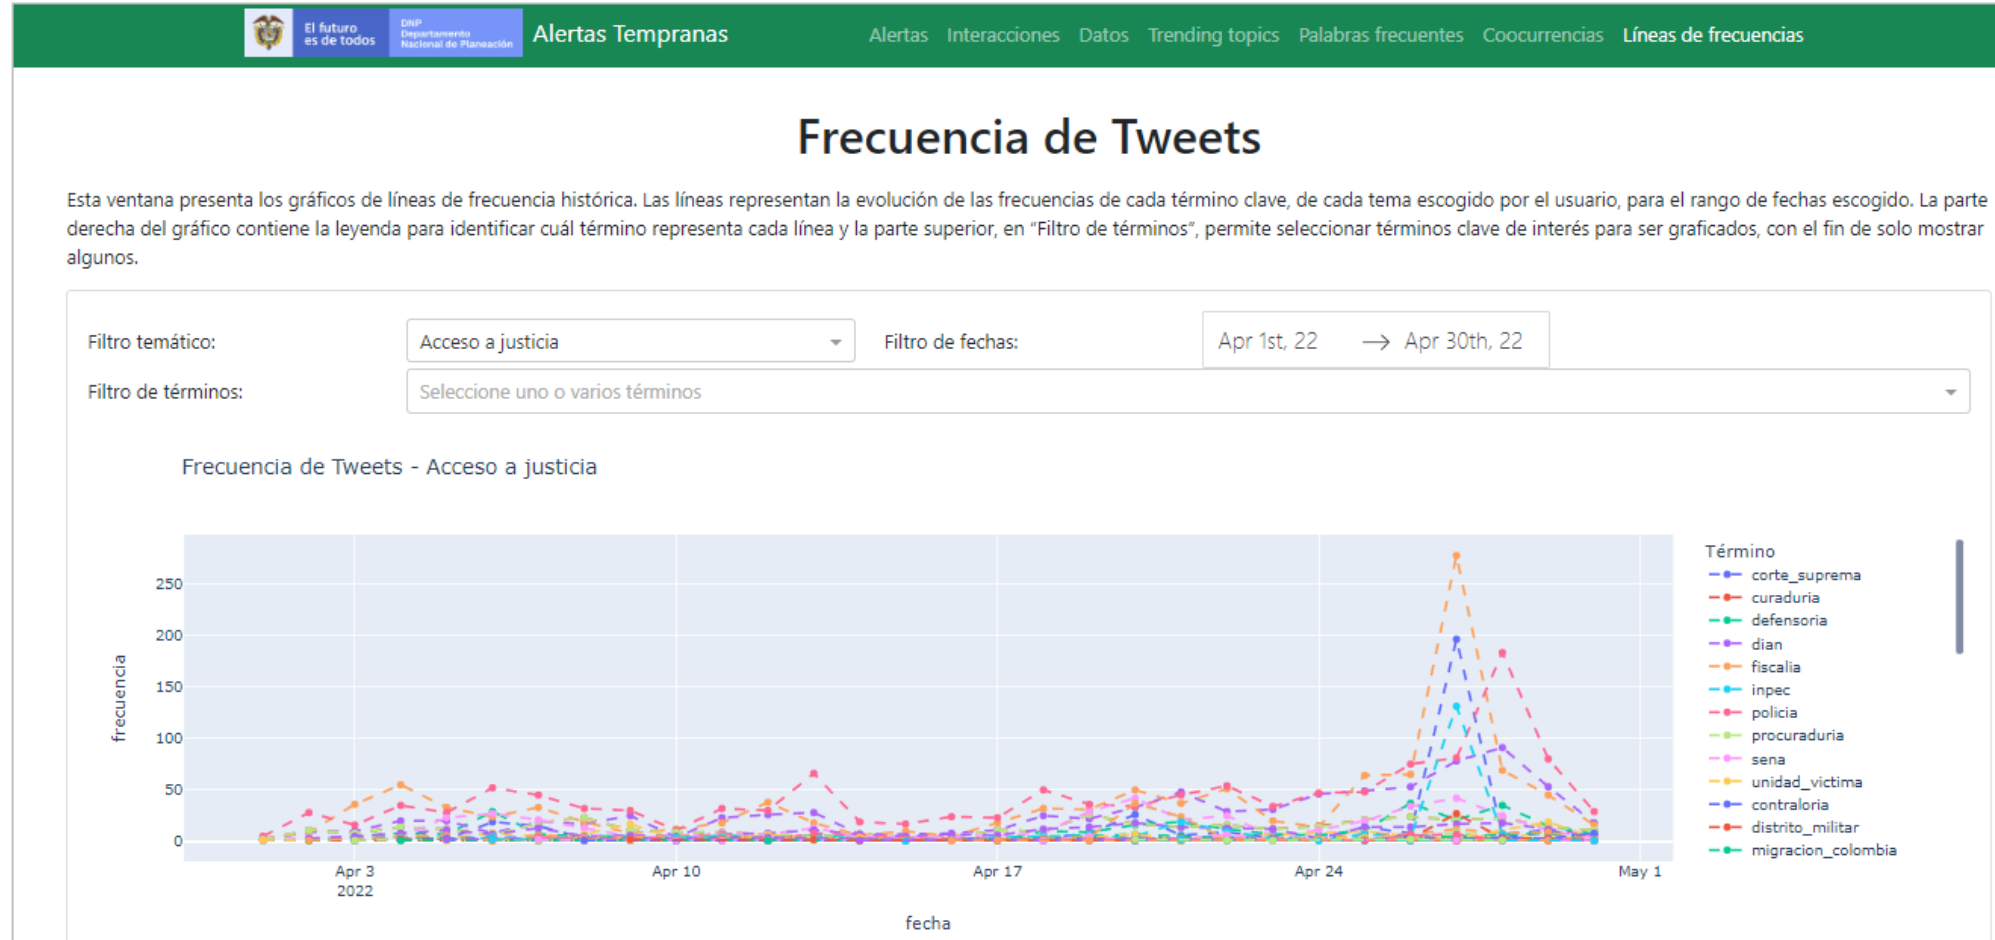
El futuro es de todos DNP Departamento Nacional de Planeación Alertas Tempranas Alertas Interacciones Datos Trending topics Palabras frecuentes Coocurrencias Líneas de frecuencias

Frecuencia de Tweets

Esta ventana presenta los gráficos de líneas de frecuencia histórica. Las líneas representan la evolución de las frecuencias de cada término clave, de cada tema escogido por el usuario, para el rango de fechas escogido. La parte derecha del gráfico contiene la leyenda para identificar cuál término representa cada línea y la parte superior, en "Filtro de términos", permite seleccionar términos clave de interés para ser graficados, con el fin de solo mostrar algunos.

Filtro temático: Acceso a justicia
Filtro de fechas: Apr 1st, 22 → Apr 30th, 22
Filtro de términos: Seleccione uno o varios términos

Frecuencia de Tweets - Acceso a justicia

frecuencia
250
200
150
100
50
0

Apr 3
2022
Apr 10
Apr 17
Apr 24
May 1

fecha

Término
corte_suprema
curaduria
defensoria
dian
fiscalia
inpec
policia
procuraduria
sena
unidad_victima
contraloria
distrito_militar
migracion_colombia